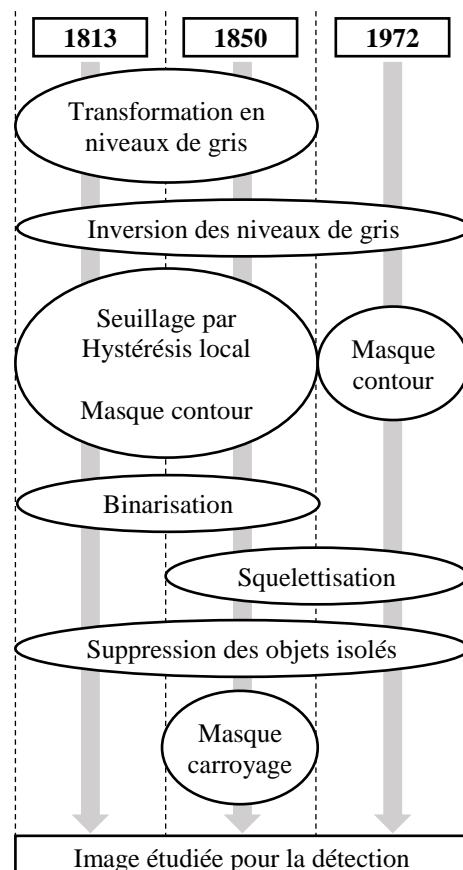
1813

1850

1972

Transformation en niveaux de gris

Inversion des niveaux de gris

Seuillage par Hystérésis local

Masque contour

Masque contour

Binarisation

Squelettisation

Suppression des objets isolés

Masque carroyage

Image étudiée pour la détection